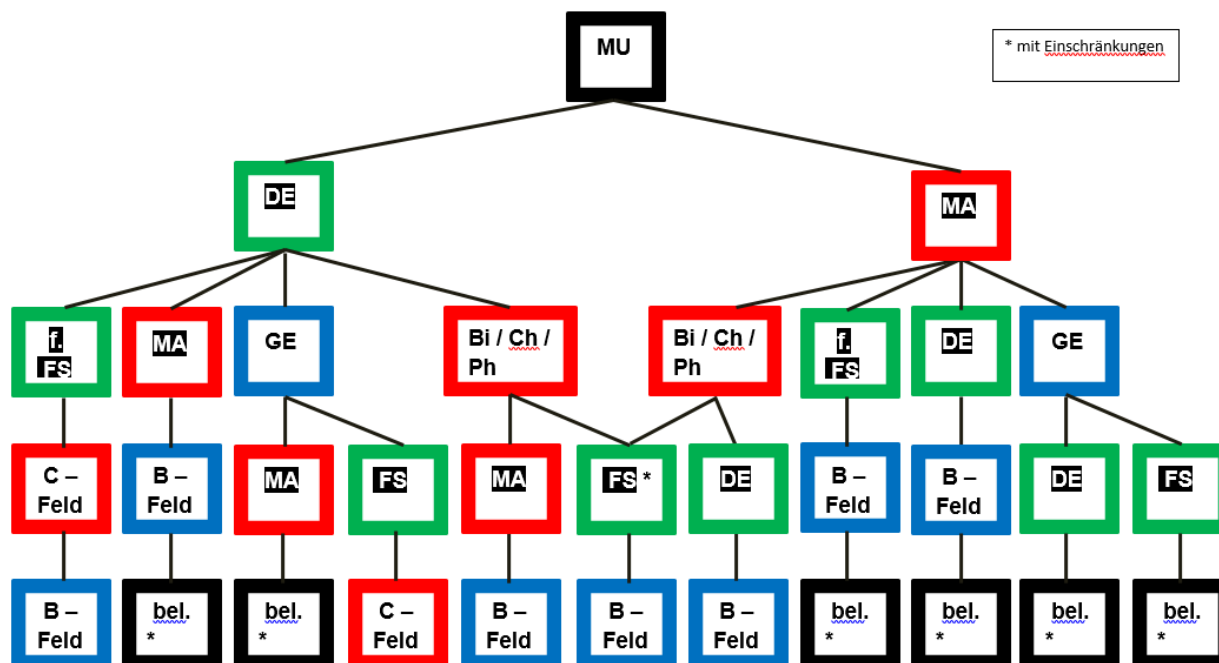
MU

* mit Einschränkungen

DE

MA

f. FS

MA

GE

Bi / Ch / Ph

Bi / Ch / Ph

f. FS

DE

GE

C – Feld

B – Feld

MA

FS

MA

FS *

DE

B – Feld

B – Feld

DE

FS

B – Feld

bel. *

bel. *

C – Feld

B – Feld

B – Feld

B – Feld

bel. *

bel. *

bel. *

bel. *